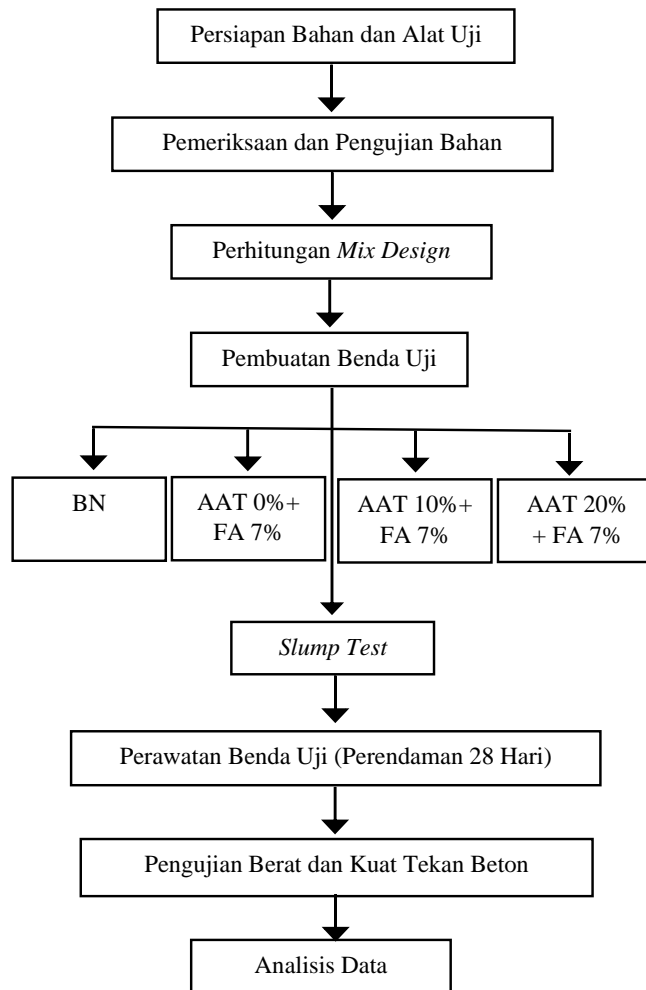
Persiapan Bahan dan Alat Uji

Pemeriksaan dan Pengujian Bahan

Perhitungan Mix Design

Pembuatan Benda Uji

BN

AAT 0%+ FA 7%

AAT 10%+ FA 7%

AAT 20% + FA 7%

Slump Test

Perawatan Benda Uji (Perendaman 28 Hari)

Pengujian Berat dan Kuat Tekan Beton

Analisis Data